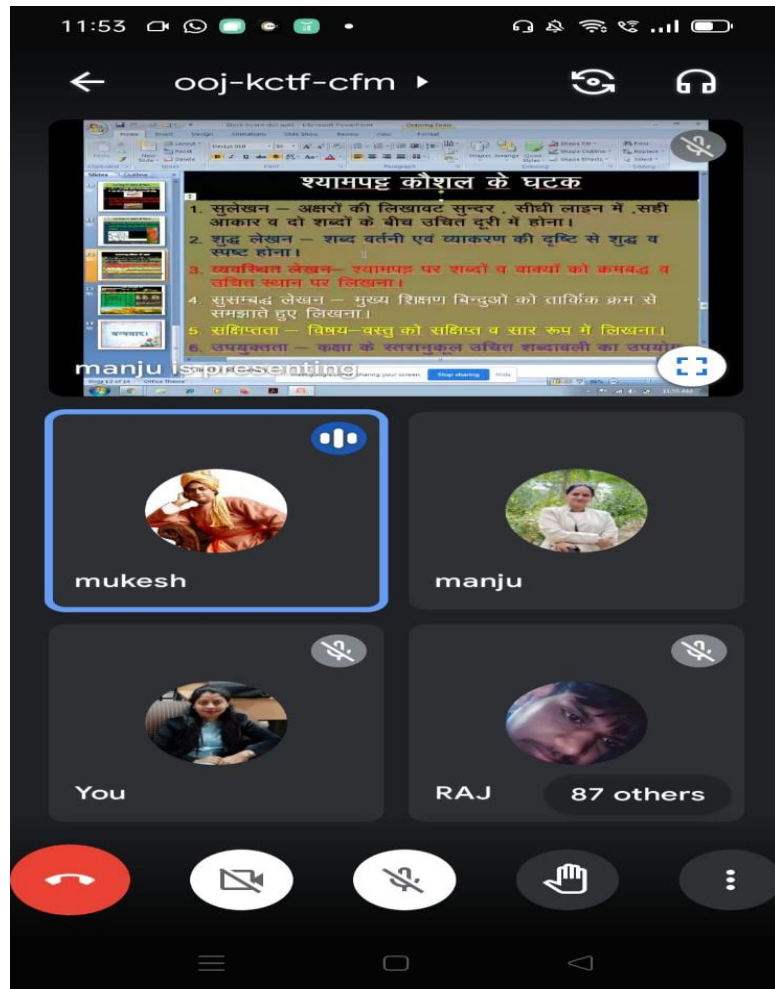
11:53

ooj-kctf-cfm

श्यामपट्ट कौशल के घटक

1. सुलेखन – अक्षरों की लिखावट सुन्दर , सीधी लाइन में ,सही आकार व दो शब्दों के बीच उचित दूरी में होना।
2. शुद्ध लेखन – शब्द वर्तनी एवं व्याकरण की दृष्टि से शुद्ध व स्पष्ट होना।
3. व्यवस्थित लेखन– श्यामपट्ट पर शब्दों व वाक्यों को क्रमबद्ध व उचित स्थान पर लिखना।
4. सुसम्बद्ध लेखन – मुख्य शिक्षण बिन्दुओं को तार्किक क्रम से समझाते हुए लिखना।
5. संक्षिप्तता – विषय–वस्तु को संक्षिप्त व सार रूप में लिखना।
6. उपयुक्तता – कक्षा के स्तरानुकूल उचित शब्दावली का उपयोग

manju is presenting

Stop sharing

mukesh

manju

You

RAJ

87 others